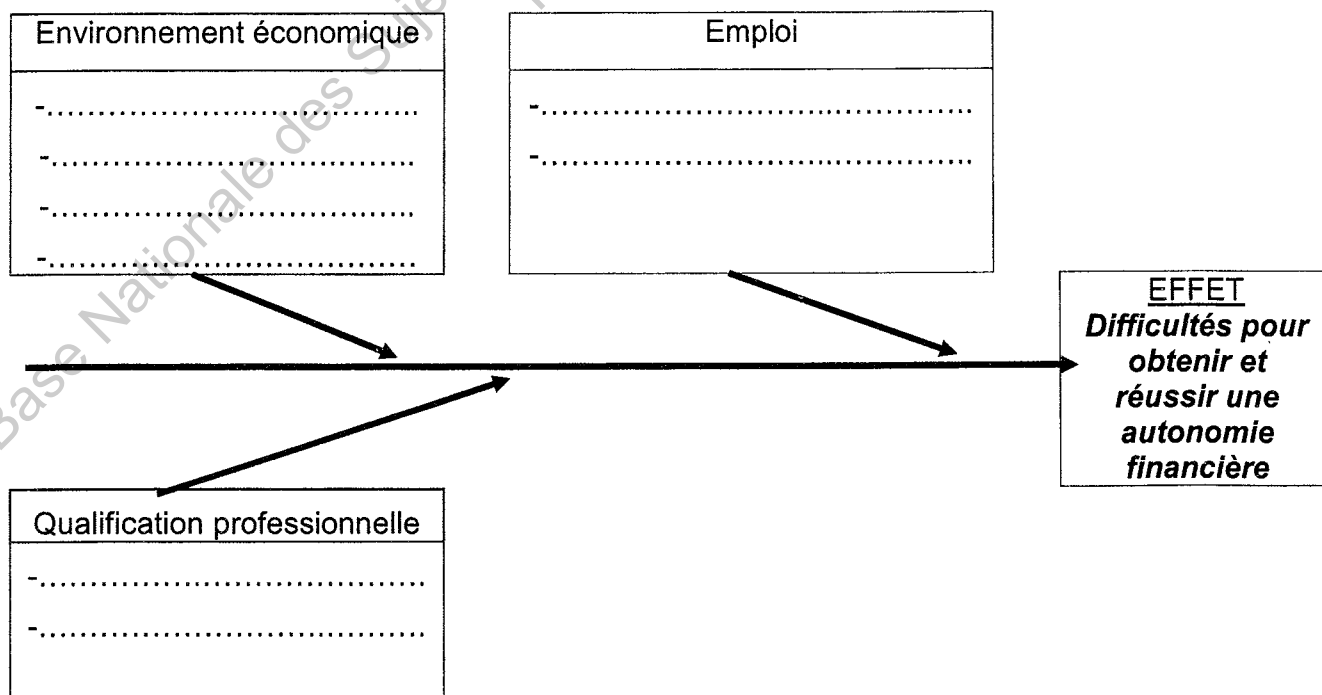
Environnement économique

-.................................

-.................................

-.................................

-.................................

Emploi

-.................................

-.................................

EFFET

***Difficultés pour obtenir et réussir une autonomie financière***

Qualification professionnelle

-.................................

-.................................

Base Nationale des Sujets